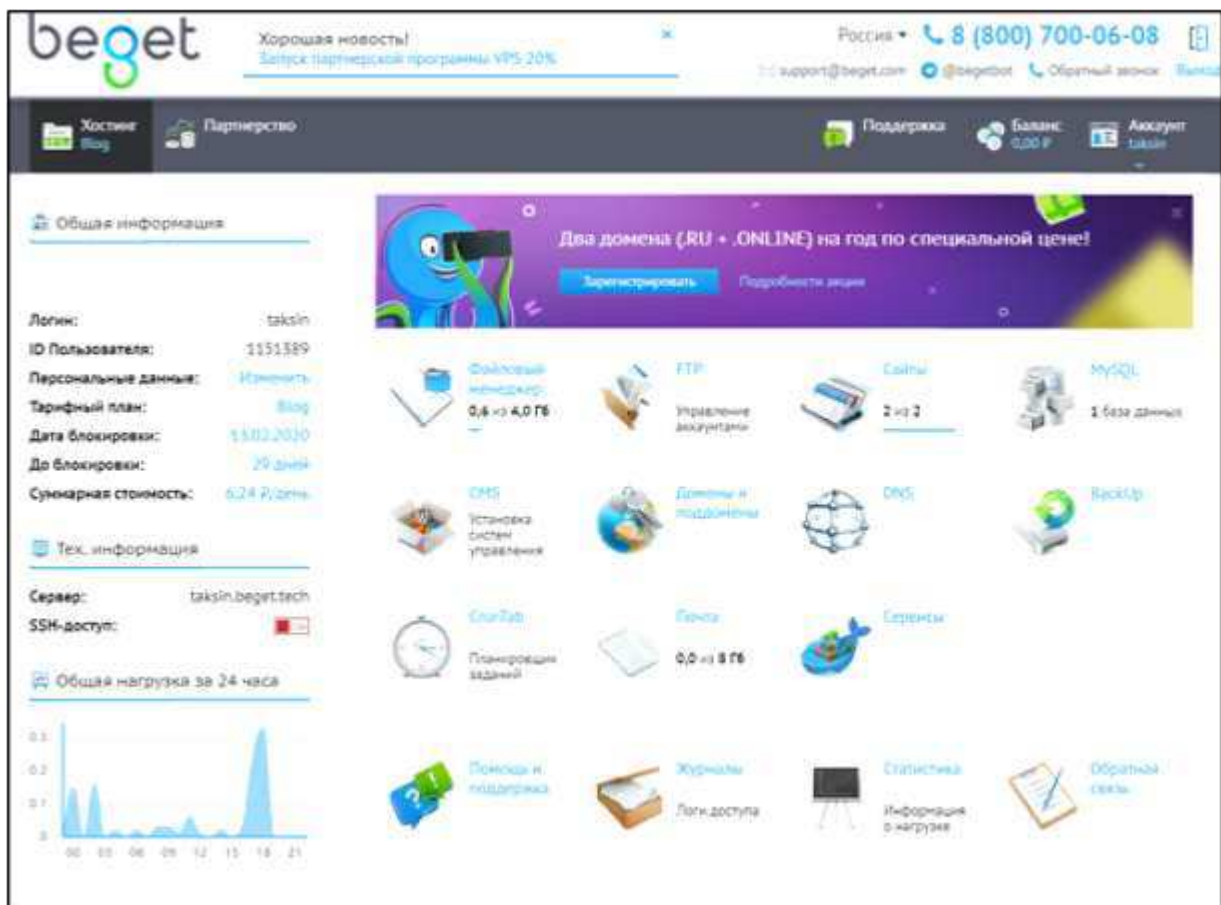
beget

Хорошая новость!
Запуск партнерской программы VPS 20%

×

Россия ▾ 8 (800) 700-06-08
support@beget.com @begetbot Обратный звонок Выход

Хостинг Blog
Партнерство
Поддержка
Баланс 0,00 ₽
Аккаунт taksin

Общая информация

Логин: taksin
ID Пользователя: 1151389
Персональные данные: Изменить
Тарифный план: Blog
Дата блокировки: 13.02.2020
До блокировки: 29 дней
Суммарная стоимость: 6.24 ₽/день

Тех. информация

Сервер: taksin.beget.tech
SSH-доступ:

Общая нагрузка за 24 часа

0.3
0.2
0.1
0
00 03 06 09 12 15 18 21

Два домена (.RU + .ONLINE) на год по специальной цене!
Зарегистрировать
Подробности акции

Файловый менеджер
0,6 из 4,0 Гб

FTP
Управление аккаунтами

Сайты
2 из 2

MySQL
1 база данных

CMS
Установка систем управления

Домены и поддомены

DNS

BackUp

CronTab
Планировщик заданий

Почта
0,0 из 8 Гб

Сервисы

Помощь и поддержка

Журналы
Логи доступа

Статистика
Информация о нагрузке

Обратная связь